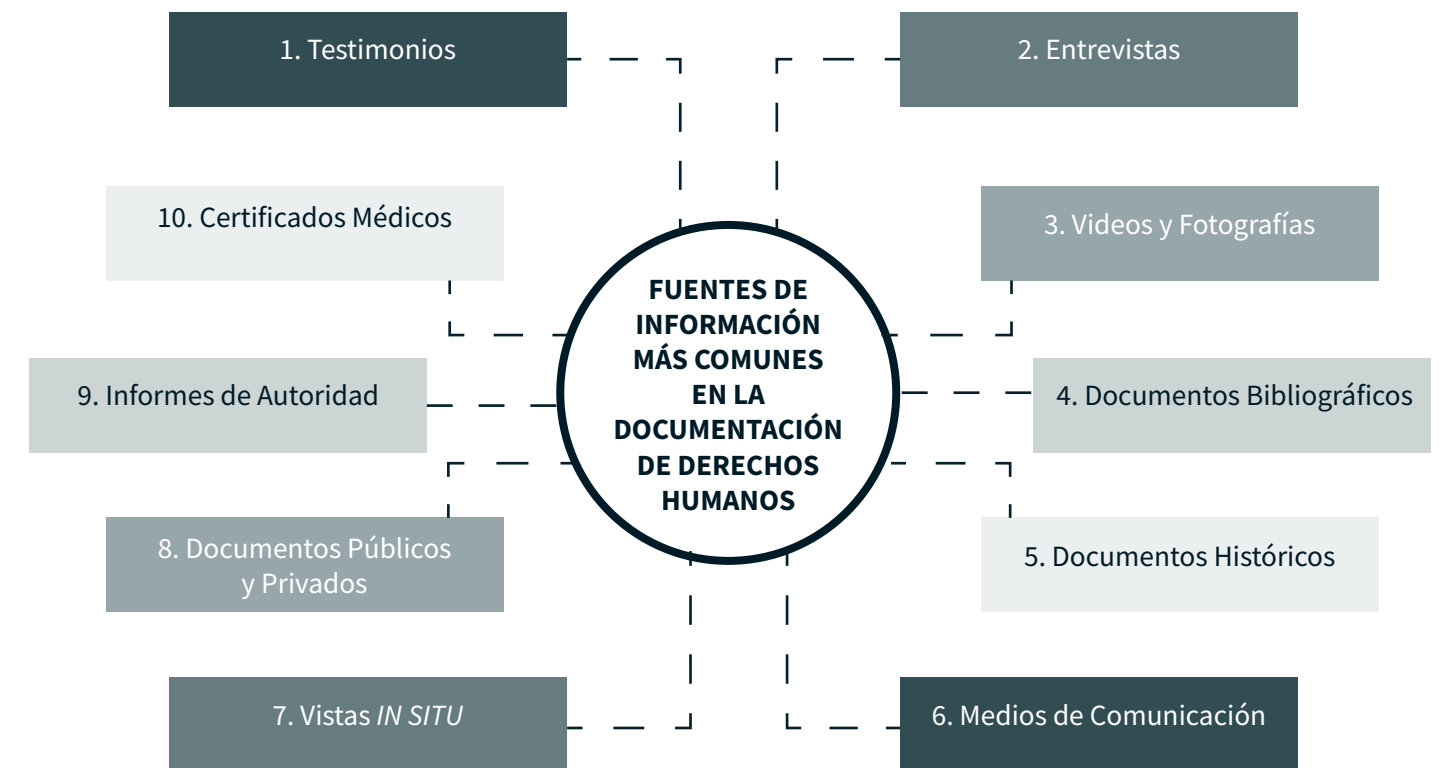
FUENTES DE INFORMACIÓN MÁS COMUNES EN LA DOCUMENTACIÓN DE DERECHOS HUMANOS

1. Testimonios

2. Entrevistas

3. Videos y Fotografías

4. Documentos Bibliográficos

5. Documentos Históricos

6. Medios de Comunicación

7. Vistas *IN SITU*

8. Documentos Públicos y Privados

9. Informes de Autoridad

10. Certificados Médicos